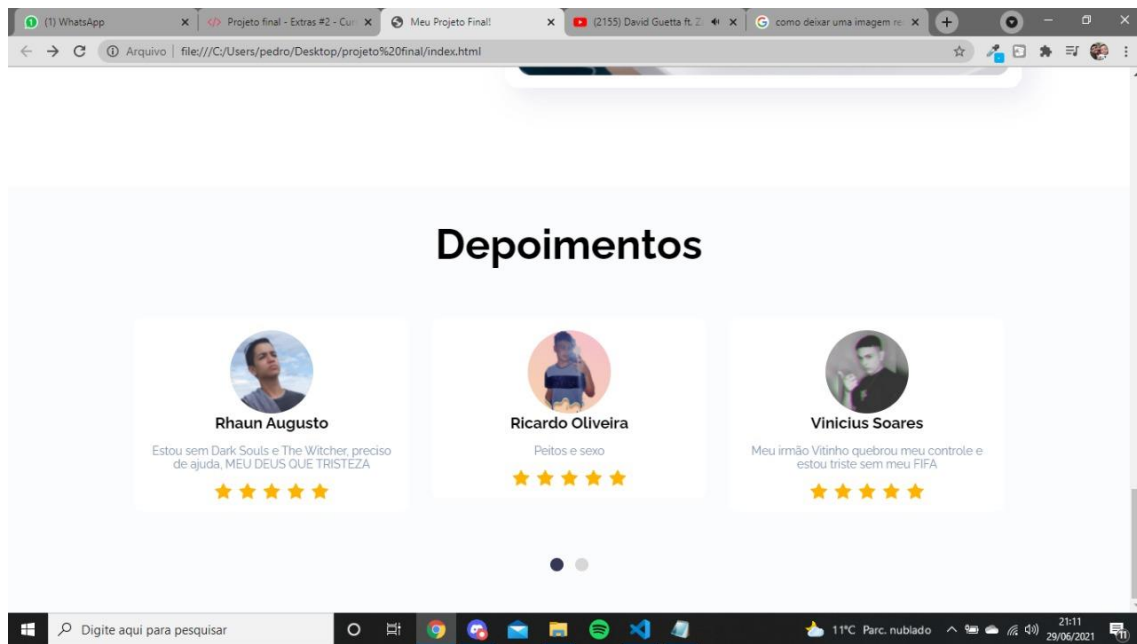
(1) WhatsApp ×
Projeto final - Extras #2 - Cur ×
Meu Projeto Final! ×
(2155) David Guetta ft. Z ×
como deixar uma imagem re ×
+

Arquivo | file:///C:/Users/pedro/Desktop/projeto%20final/index.html

Depoimentos

Rhaun Augusto
Estou sem Dark Souls e The Witcher, preciso de ajuda, MEU DEUS QUE TRISTEZA
★★★★★

Ricardo Oliveira
Peitos e sexo
★★★★★

Vinicius Soares
Meu irmão Vitinho quebrou meu controle e estou triste sem meu FIFA
★★★★★

Digite aqui para pesquisar
11°C Parc. nublado
21:11
29/06/2021
11